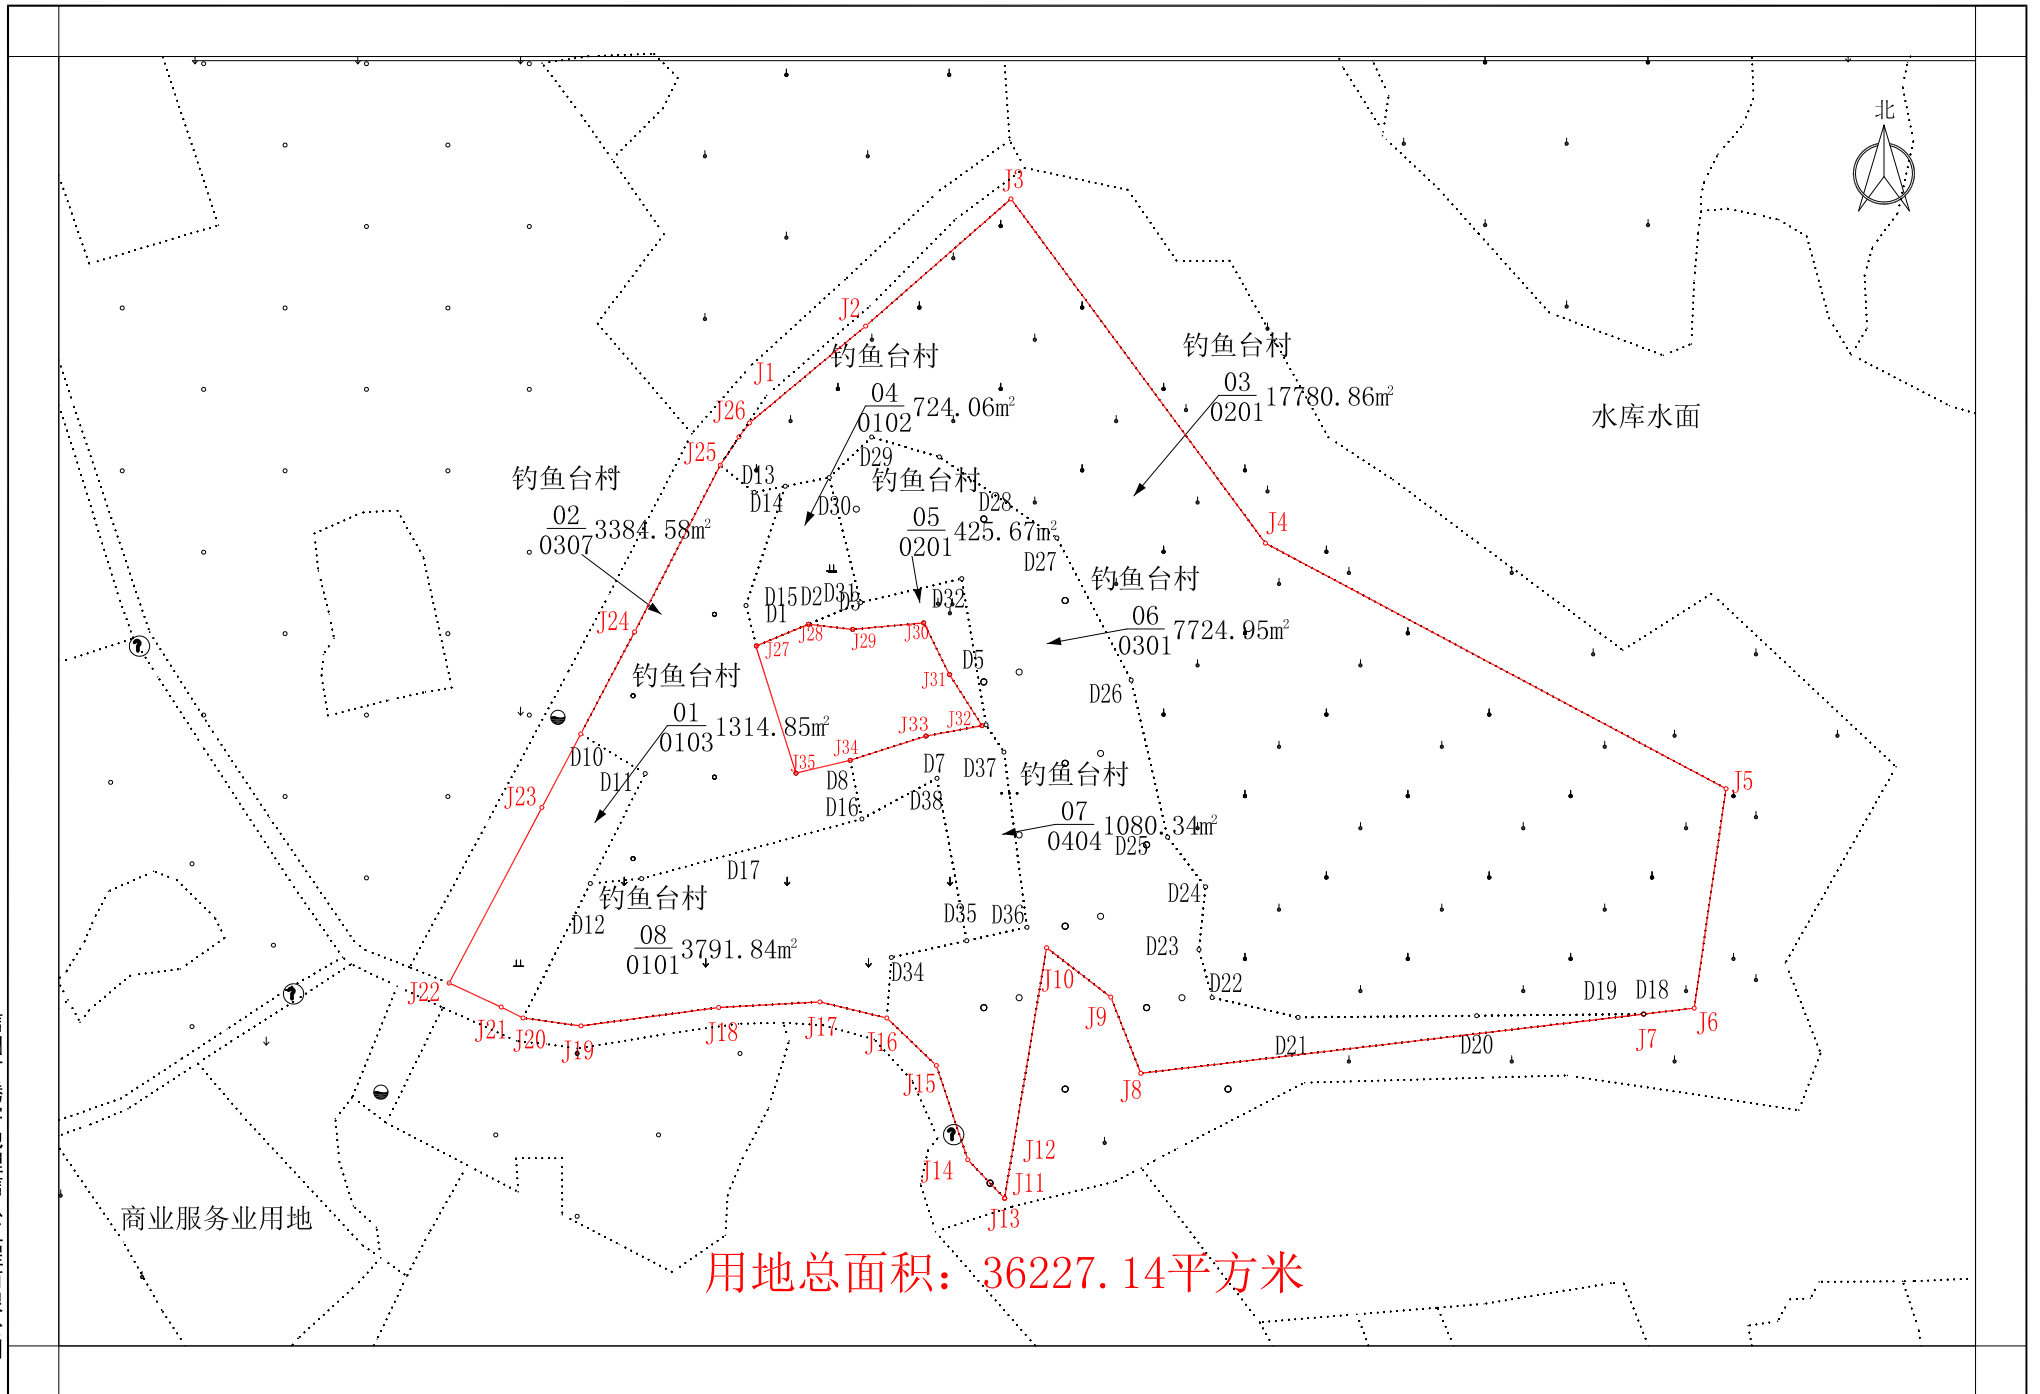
北

J3

J2

钓鱼台村

J1

04
0102 724.06㎡

钓鱼台村

03
0201 17780.86㎡

水库水面

J26

J25

D13

D29

钓鱼台村

D28

钓鱼台村

D14

D30

05
0201 425.67㎡

J4

02
0307 3384.58㎡

D27

钓鱼台村

D15 D2 D31
D1 D3

D32

06
0301 7724.05㎡

J24

J27 J28 J29 J30

D5

钓鱼台村

J31

D26

01
0103 1314.85㎡

J33 J32

J34

D10

J35

D7 D37

钓鱼台村

J5

D11

D8

D16

D38

07
0404 1080.34㎡
D25

J23

D17

D24

钓鱼台村

D12

08
0101 3791.84㎡

D35 D36

D23

D34

J10

D22

D19 D18

J22

J9

J6

J21 J20 J19

J18

J17

J16

D21

D20

J7

J8

J15

J12

J14

J11

J13

商业服务业用地

用地总面积：36227.14平方米